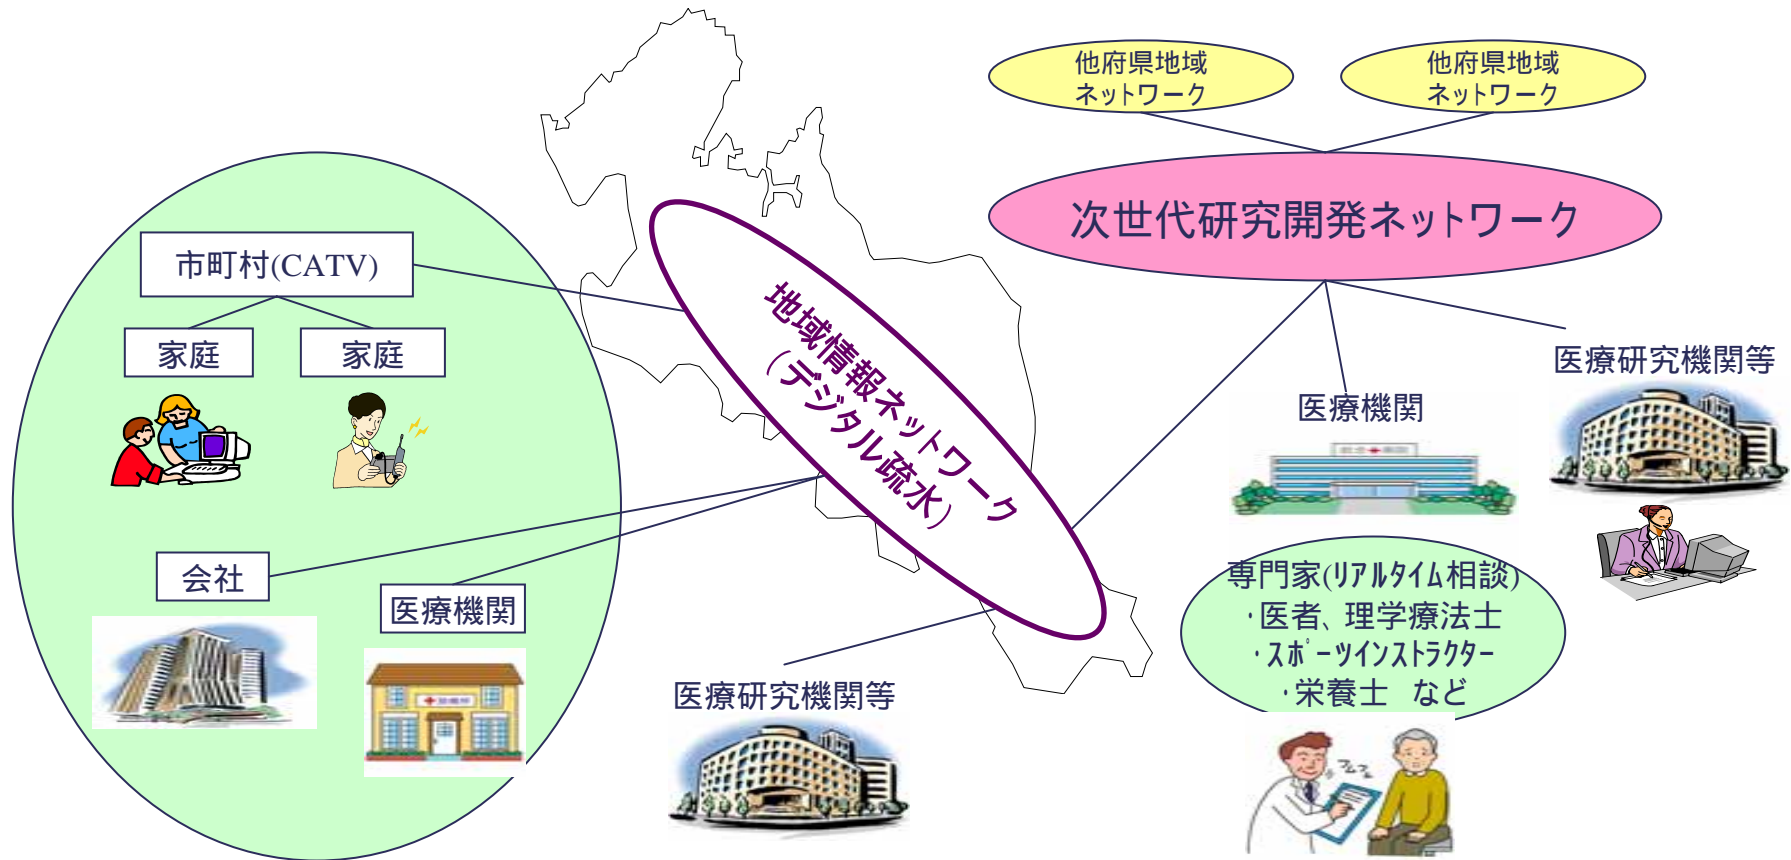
他府県地域
ネットワーク

他府県地域
ネットワーク

次世代研究開発ネットワーク

市町村(CATV)

家庭

家庭

地域情報ネットワーク
(デジタル疏水)

医療研究機関等

医療機関

会社

医療機関

専門家(リアルタイム相談)
・医者、理学療法士
・スポーツインストラクター
・栄養士　など

医療研究機関等